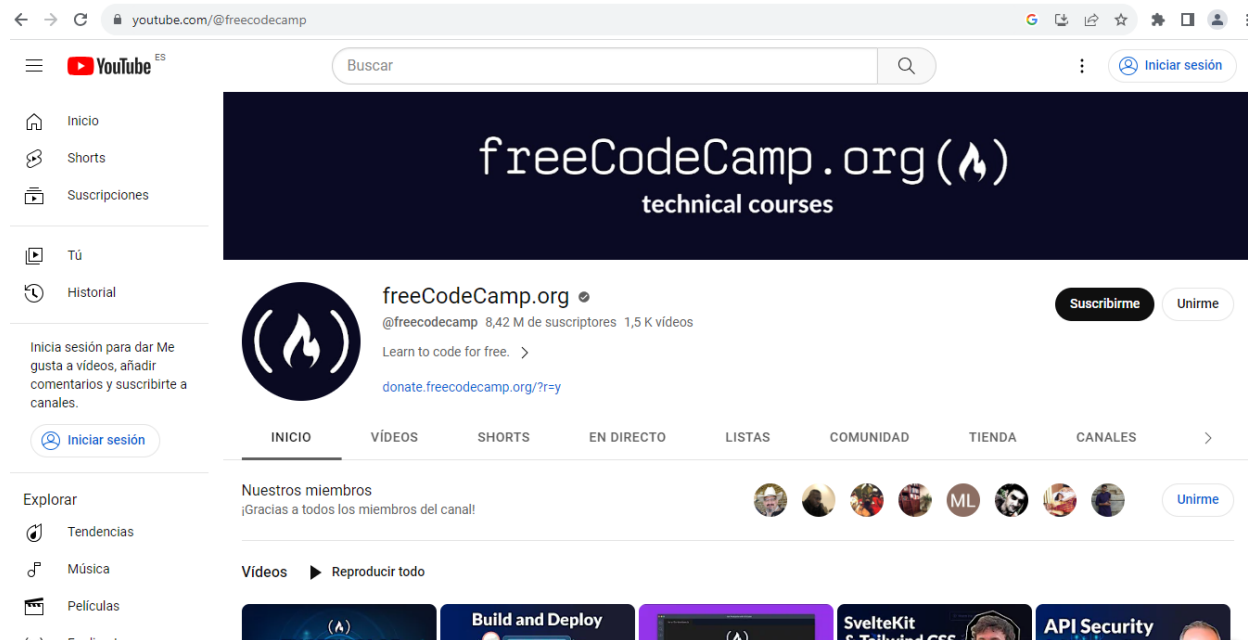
youtube.com/@freecodecamp

YouTube ES

Buscar

Iniciar sesión

Inicio
Shorts
Suscripciones

Tú
Historial

Inicia sesión para dar Me gusta a vídeos, añadir comentarios y suscribirte a canales.

Iniciar sesión

Explorar
Tendencias
Música
Películas

freeCodeCamp.org(🔥)
technical courses

freeCodeCamp.org
@freecodecamp 8,42 M de suscriptores 1,5 K vídeos
Learn to code for free.
donate.freecodecamp.org/?r=y

Suscribirme
Unirme

INICIO VÍDEOS SHORTS EN DIRECTO LISTAS COMUNIDAD TIENDA CANALES

Nuestros miembros
¡Gracias a todos los miembros del canal!
ML
Unirme

Vídeos
Reproducir todo

Build and Deploy
SvelteKit
API Security